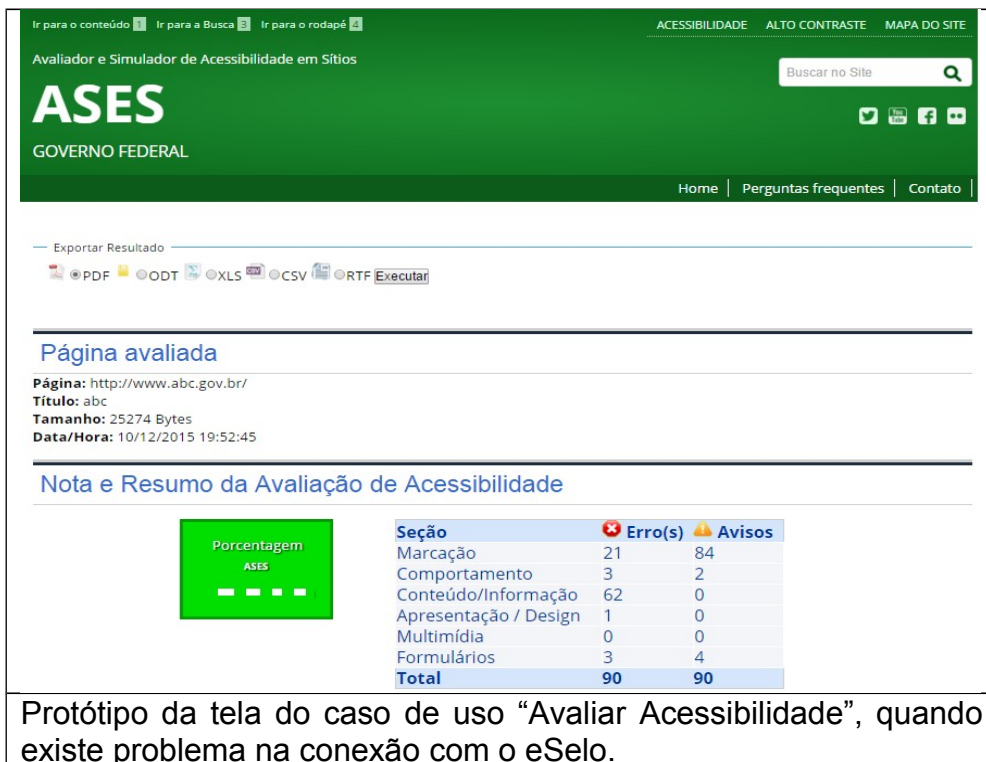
Ir para o conteúdo 1 Ir para a Busca 3 Ir para o rodapé 4

ACESSIBILIDADE ALTO CONTRASTE MAPA DO SITE

Avaliador e Simulador de Acessibilidade em Sítios

ASES

GOVERNO FEDERAL

Buscar no Site

Home | Perguntas frequentes | Contato

Exportar Resultado

PDF ODT XLS CSV RTF Executar

Página avaliada

**Página:** http://www.abc.gov.br/
**Título:** abc
**Tamanho:** 25274 Bytes
**Data/Hora:** 10/12/2015 19:52:45

Nota e Resumo da Avaliação de Acessibilidade

Porcentagem
ASES
- - - -

| Seção | Erro(s) | Avisos |
|---|---|---|
| Marcação | 21 | 84 |
| Comportamento | 3 | 2 |
| Conteúdo/Informação | 62 | 0 |
| Apresentação / Design | 1 | 0 |
| Multimídia | 0 | 0 |
| Formulários | 3 | 4 |
| **Total** | **90** | **90** |

Protótipo da tela do caso de uso “Avaliar Acessibilidade”, quando existe problema na conexão com o eSelo.